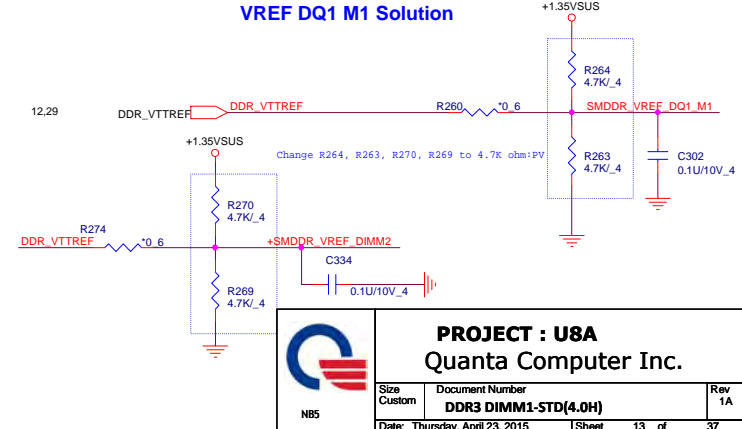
VREF DQ1 M1 Solution

+1.35VSUS

R264
4.7K/_4

12,29

DDR_VTTREF

DDR_VTTREF

R260

*0_6

SMDDR_VREF_DQ1_M1

+1.35VSUS

Change R264, R263, R270, R269 to 4.7K ohm:PV

R263
4.7K/_4

C302
0.1U/10V_4

R270
4.7K/_4

R274

DDR_VTTREF

*0_6

+SMDDR_VREF_DIMM2

C334

0.1U/10V_4

R269
4.7K/_4

PROJECT : U8A
Quanta Computer Inc.

NB5

| Size<br>Custom | Document Number<br>DDR3 DIMM1-STD(4.0H) | Rev<br>1A |
|---|---|---|
| Date: Thursday, April 23, 2015 | Sheet 13 of 37 | |